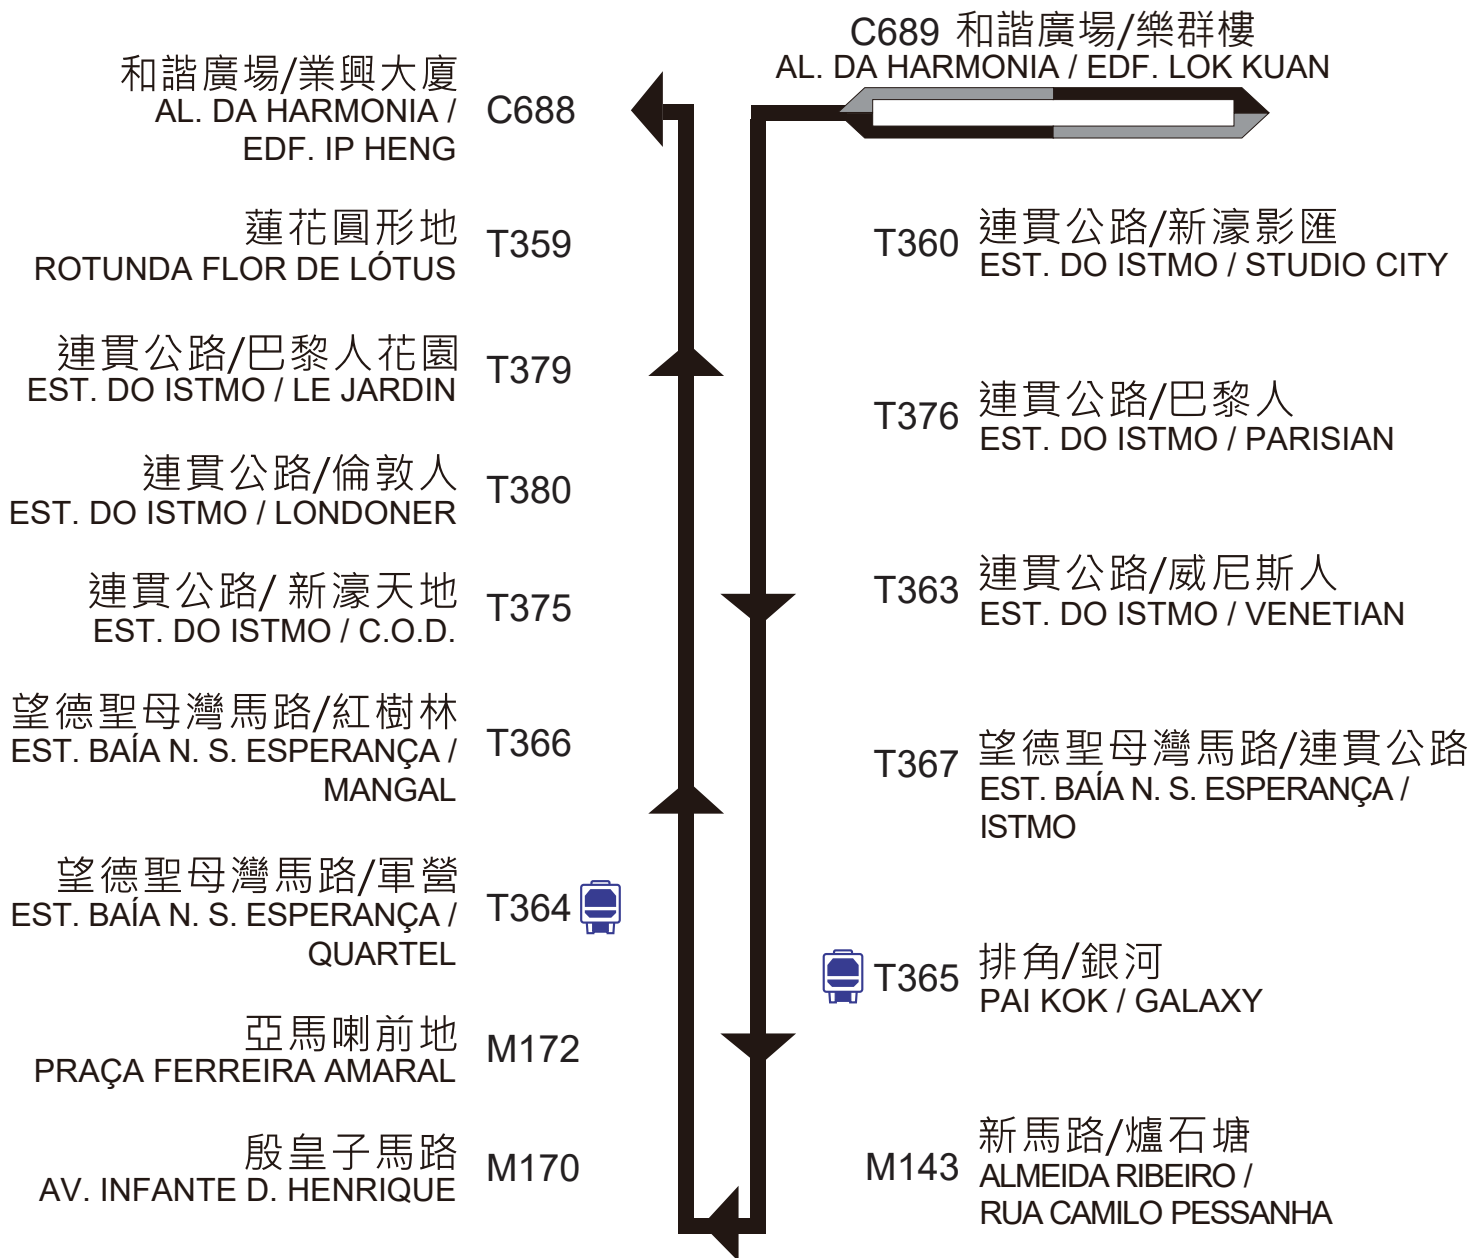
C689 和諧廣場/樂群樓
AL. DA HARMONIA / EDF. LOK KUAN

和諧廣場/業興大廈
AL. DA HARMONIA / EDF. IP HENG
C688

蓮花圓形地
ROTUNDA FLOR DE LÓTUS
T359

T360 連貫公路/新濠影匯
EST. DO ISTMO / STUDIO CITY

連貫公路/巴黎人花園
EST. DO ISTMO / LE JARDIN
T379

T376 連貫公路/巴黎人
EST. DO ISTMO / PARISIAN

連貫公路/倫敦人
EST. DO ISTMO / LONDONER
T380

連貫公路/ 新濠天地
EST. DO ISTMO / C.O.D.
T375

T363 連貫公路/威尼斯人
EST. DO ISTMO / VENETIAN

望德聖母灣馬路/紅樹林
EST. BAÍA N. S. ESPERANÇA / MANGAL
T366

T367 望德聖母灣馬路/連貫公路
EST. BAÍA N. S. ESPERANÇA / ISTMO

望德聖母灣馬路/軍營
EST. BAÍA N. S. ESPERANÇA / QUARTEL
T364

T365 排角/銀河
PAI KOK / GALAXY

亞馬喇前地
PRAÇA FERREIRA AMARAL
M172

殷皇子馬路
AV. INFANTE D. HENRIQUE
M170

M143 新馬路/爐石塘
ALMEIDA RIBEIRO / RUA CAMILO PESSANHA